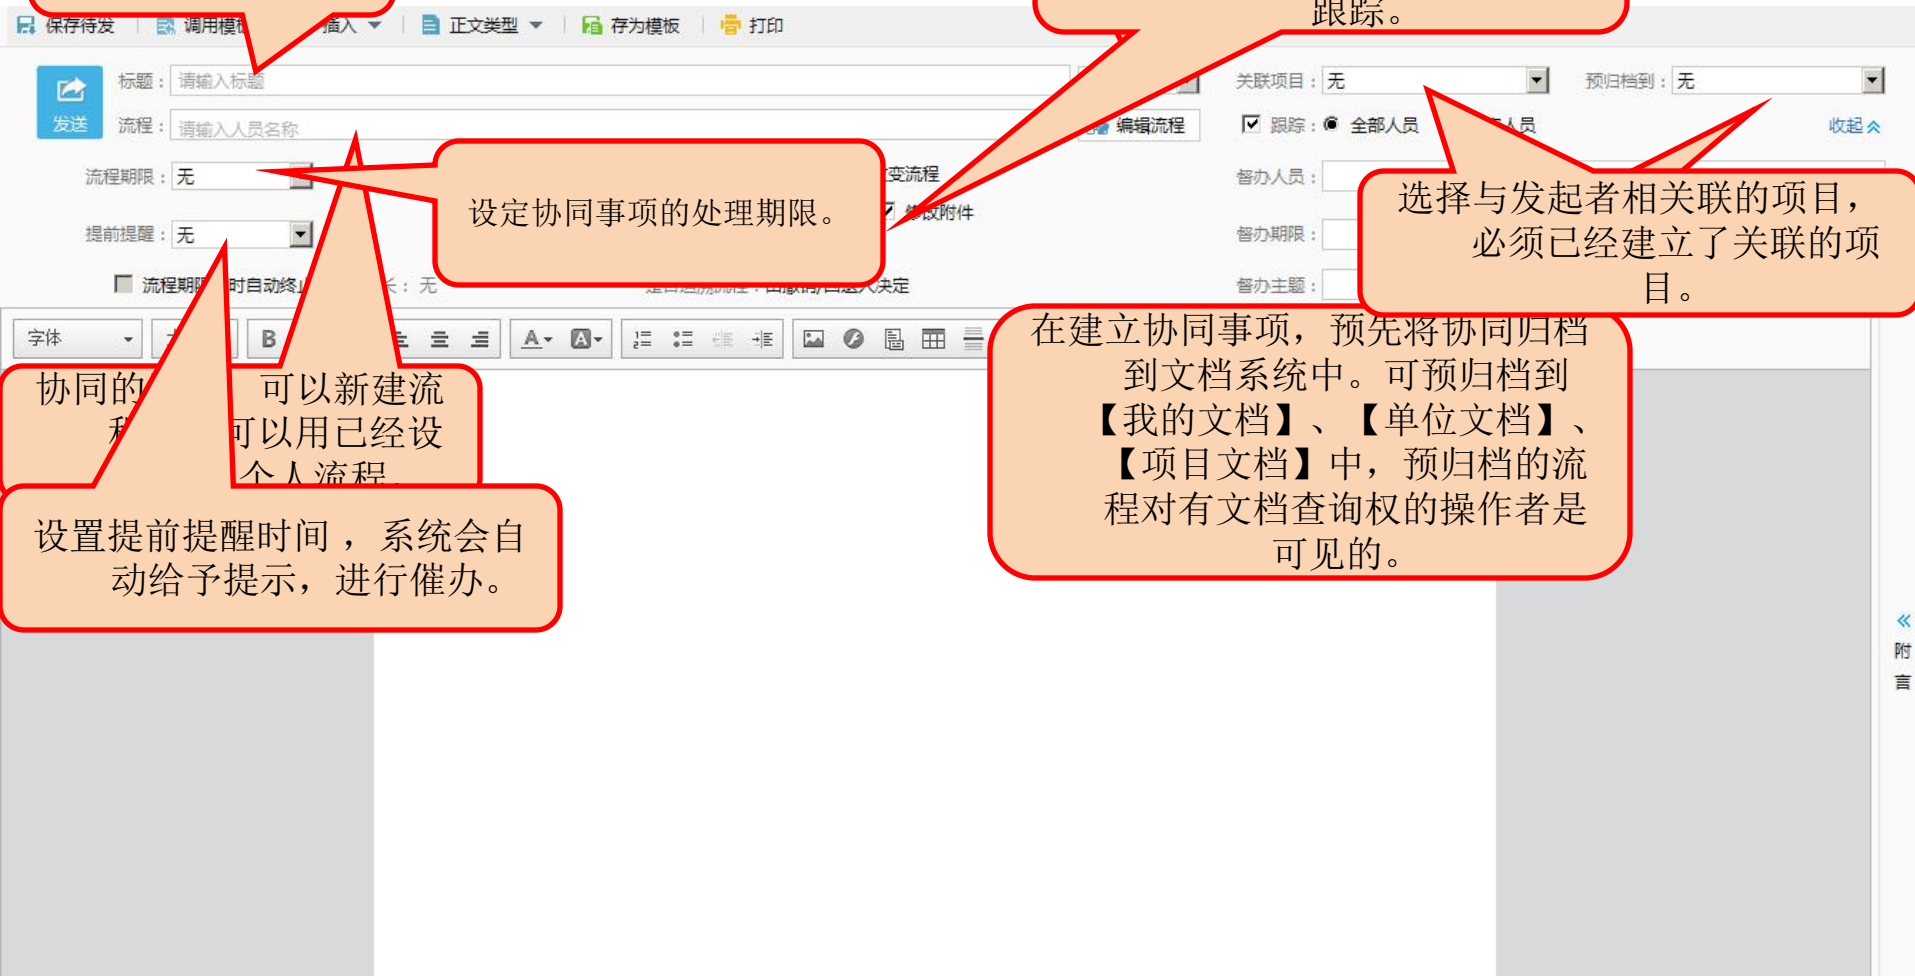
保存待发 调用模 插入 正文类型 存为模板 打印

跟踪。

发送 标题：请输入标题

流程：请输入人员名称

编辑流程

关联项目：无

预归档到：无

跟踪：全部人员 人员

收起

流程期限：无

变流程

修改附件

提前提醒：无

督办人员：

督办期限：

流程期 时自动终止 长：无

督办主题：

字体 B A A

设定协同事项的处理期限。

选择与发起者相关联的项目，必须已经建立了关联的项目。

在建立协同事项，预先将协同归档到文档系统中。可预归档到【我的文档】、【单位文档】、【项目文档】中，预归档的流程对有文档查询权的操作者是可见的。

协同的 可以新建流 程 可以用已经设 个人流程。

设置提前提醒时间，系统会自动给予提示，进行催办。

附言